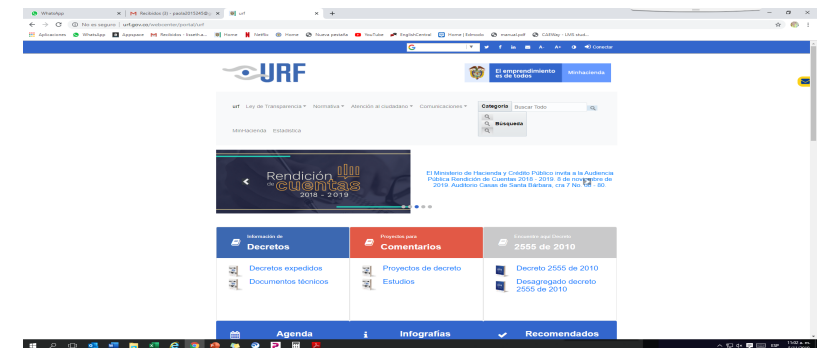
WhatsApp | Recibidos (X) - paola20152450@... | urf | +

No es seguro | urf.gov.co/webcenter/portal/urf

Aplicaciones | WhatsApp | Appspace | Recibidos - ltsastrua... | Home | Netflix | Home | Nueva pestaña | YouTube | EnglishCentral | Home | Edmodo | manual.pdf | CARWay - LMS stud...

A- A+ Conectar

URF

El emprendimiento es de todos | Minhacienda

urf | Ley de Transparencia | Normativa | Atención al ciudadano | Comunicaciones | Categoría | Buscar Todo

Búsqueda

MinHacienda | Estadística

Rendición de cuentas 2018 - 2019

El Ministerio de Hacienda y Crédito Público invita a la Audiencia Pública Rendición de Cuentas 2018 - 2019, 8 de noviembre de 2019. Auditorio Casas de Santa Bárbara, cra 7 No. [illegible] - 80.

Información de Decretos

Proyectos para Comentarios

Encuentre aquí Decreto 2555 de 2010

Decretos expedidos
Documentos técnicos

Proyectos de decreto
Estudios

Decreto 2555 de 2010
Desagregado decreto 2555 de 2010

Agenda | Infografías | Recomendados

ESP 11:02 a. m.